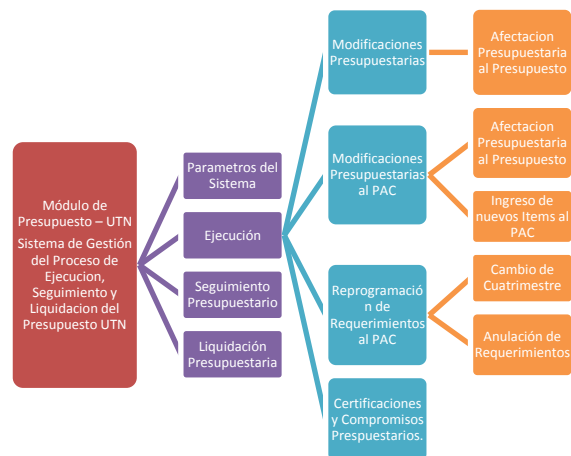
Módulo de Presupuesto – UTN

Sistema de Gestión del Proceso de Ejecucion, Seguimiento y Liquidacion del Presupuesto UTN

Parametros del Sistema

Ejecución

Seguimiento Presupuestario

Liquidación Presupuestaria

Modificaciones Presupuestarias

Modificaciones Presupuestarias al PAC

Reprogramació n de Requerimientos al PAC

Certificaciones y Compromisos Prespuestarios.

Afectacion Presupuestaria al Presupuesto

Afectacion Presupuestaria al Presupuesto

Ingreso de nuevos Items al PAC

Cambio de Cuatrimestre

Anulación de Requerimientos